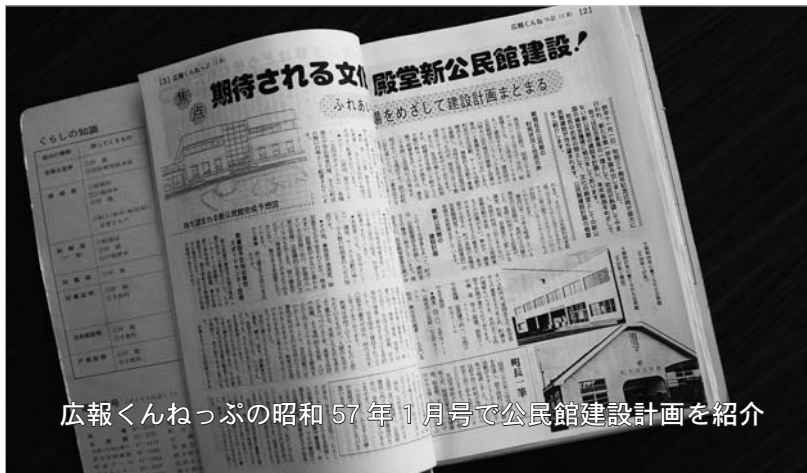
広報くんねっぷ '57 (1月) [3]

[2] 広報くんねっぷ '57 (1月)

焦点

期待される文化殿堂新公民館建設!

ふれあい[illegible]をめざして建設計画まとまる

くらしの知識

町長

広報くんねっぷの昭和 57 年 1 月号で公民館建設計画を紹介